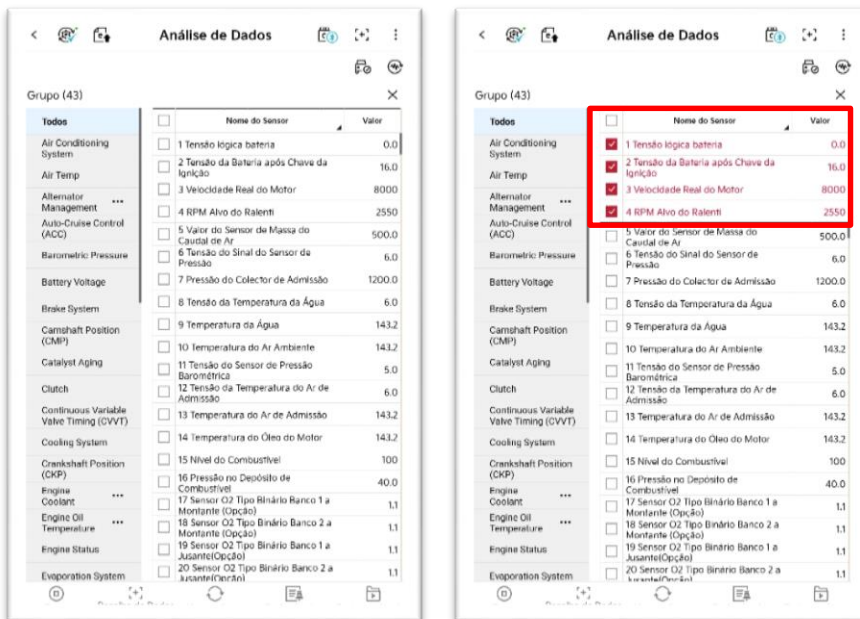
Análise de Dados

Grupo (43)

Todos
Air Conditioning System
Air Temp
Alternator Management
Auto-Cruise Control (ACC)
Barometric Pressure
Battery Voltage
Brake System
Camshaft Position (CMP)
Catalyst Aging
Clutch
Continuous Variable Valve Timing (CVVT)
Cooling System
Crankshaft Position (CKP)
Engine Coolant
Engine Oil Temperature
Engine Status
Evaporation System

| | Nome do Sensor | Valor |
|---|---|---|
| | 1 Tensão lógica bateria | 0.0 |
| | 2 Tensão da Bateria após Chave da Ignição | 16.0 |
| | 3 Velocidade Real do Motor | 8000 |
| | 4 RPM Alvo do Ralenti | 2550 |
| | 5 Valor do Sensor de Massa do Caudal de Ar | 500.0 |
| | 6 Tensão do Sinal do Sensor de Pressão | 6.0 |
| | 7 Pressão do Colector de Admissão | 1200.0 |
| | 8 Tensão da Temperatura da Água | 6.0 |
| | 9 Temperatura da Água | 143.2 |
| | 10 Temperatura do Ar Ambiente | 143.2 |
| | 11 Tensão do Sensor de Pressão Barométrica | 5.0 |
| | 12 Tensão da Temperatura do Ar de Admissão | 6.0 |
| | 13 Temperatura do Ar de Admissão | 143.2 |
| | 14 Temperatura do Óleo do Motor | 143.2 |
| | 15 Nível do Combustível | 100 |
| | 16 Pressão no Depósito de Combustível | 40.0 |
| | 17 Sensor O2 Tipo Binário Banco 1 a Montante (Opção) | 1.1 |
| | 18 Sensor O2 Tipo Binário Banco 2 a Montante (Opção) | 1.1 |
| | 19 Sensor O2 Tipo Binário Banco 1 a Jusante(Opção) | 1.1 |
| | 20 Sensor O2 Tipo Binário Banco 2 a Jusante(Opção) | 1.1 |

Análise de Dados

Grupo (43)

Todos
Air Conditioning System
Air Temp
Alternator Management
Auto-Cruise Control (ACC)
Barometric Pressure
Battery Voltage
Brake System
Camshaft Position (CMP)
Catalyst Aging
Clutch
Continuous Variable Valve Timing (CVVT)
Cooling System
Crankshaft Position (CKP)
Engine Coolant
Engine Oil Temperature
Engine Status
Evaporation System

| | Nome do Sensor | Valor |
|---|---|---|
| ☑ | 1 Tensão lógica bateria | 0.0 |
| ☑ | 2 Tensão da Bateria após Chave da Ignição | 16.0 |
| ☑ | 3 Velocidade Real do Motor | 8000 |
| ☑ | 4 RPM Alvo do Ralenti | 2550 |
| | 5 Valor do Sensor de Massa do Caudal de Ar | 500.0 |
| | 6 Tensão do Sinal do Sensor de Pressão | 6.0 |
| | 7 Pressão do Colector de Admissão | 1200.0 |
| | 8 Tensão da Temperatura da Água | 6.0 |
| | 9 Temperatura da Água | 143.2 |
| | 10 Temperatura do Ar Ambiente | 143.2 |
| | 11 Tensão do Sensor de Pressão Barométrica | 5.0 |
| | 12 Tensão da Temperatura do Ar de Admissão | 6.0 |
| | 13 Temperatura do Ar de Admissão | 143.2 |
| | 14 Temperatura do Óleo do Motor | 143.2 |
| | 15 Nível do Combustível | 100 |
| | 16 Pressão no Depósito de Combustível | 40.0 |
| | 17 Sensor O2 Tipo Binário Banco 1 a Montante (Opção) | 1.1 |
| | 18 Sensor O2 Tipo Binário Banco 2 a Montante (Opção) | 1.1 |
| | 19 Sensor O2 Tipo Binário Banco 1 a Jusante(Opção) | 1.1 |
| | 20 Sensor O2 Tipo Binário Banco 2 a Jusante(Opção) | 1.1 |